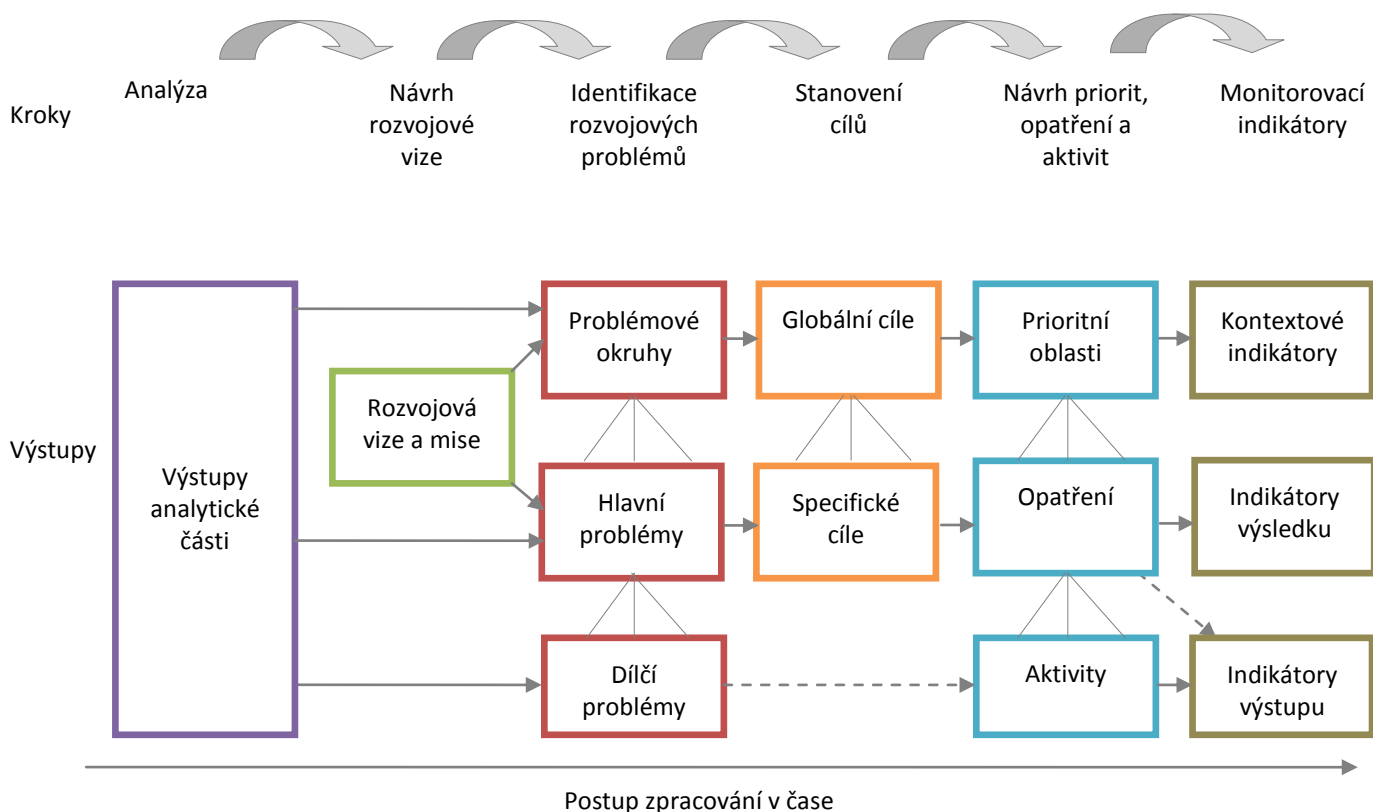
Kroky

Analýza

Návrh rozvojové vize

Identifikace rozvojových problémů

Stanovení cílů

Návrh priorit, opatření a aktivit

Monitorovací indikátory

Výstupy

Výstupy analytické části

Rozvojová vize a mise

Problémové okruhy

Hlavní problémy

Dílčí problémy

Globální cíle

Specifické cíle

Prioritní oblasti

Opatření

Aktivity

Kontextové indikátory

Indikátory výsledku

Indikátory výstupu

Postup zpracování v čase